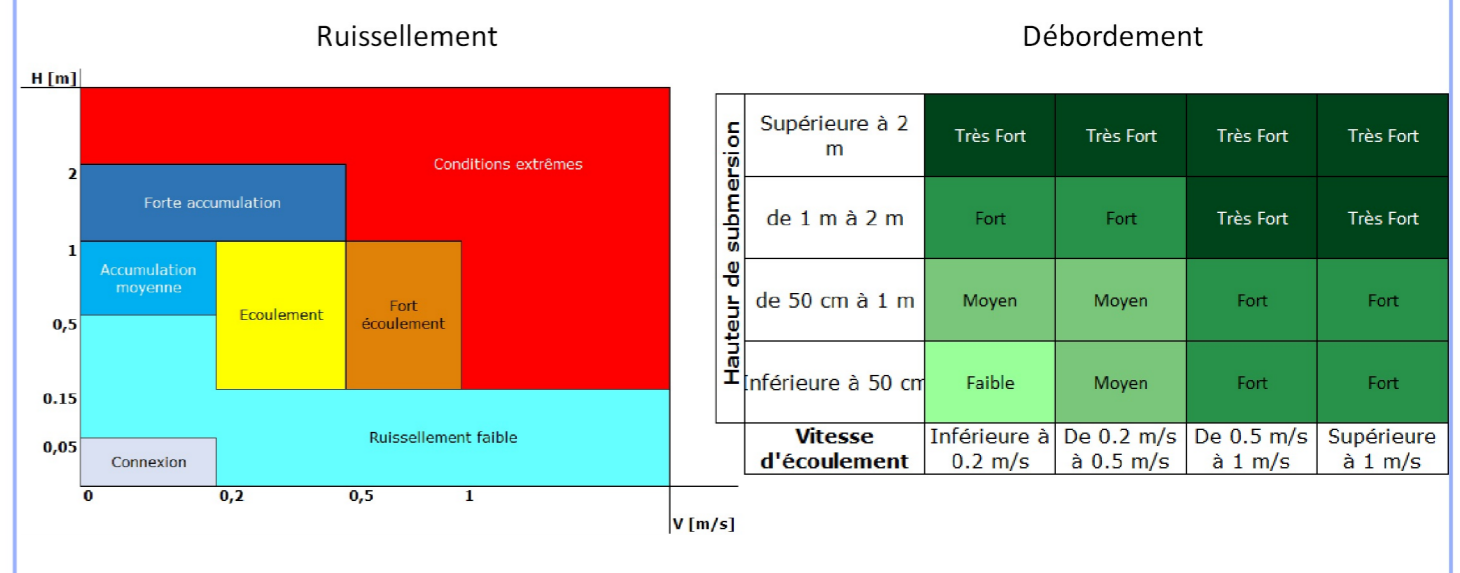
Ruissellement

H [m]

2
1
0,5
0.15
0,05

Conditions extrêmes

Forte accumulation

Accumulation moyenne

Ecoulement

Fort écoulement

Ruissellement faible

Connexion

0
0,2
0,5
1

V [m/s]

Débordement

Hauteur de submersion

| | | | | |
|---|---|---|---|---|
| Supérieure à 2 m | Très Fort | Très Fort | Très Fort | Très Fort |
| de 1 m à 2 m | Fort | Fort | Très Fort | Très Fort |
| de 50 cm à 1 m | Moyen | Moyen | Fort | Fort |
| Inférieure à 50 cm | Faible | Moyen | Fort | Fort |
| Vitesse d'écoulement | Inférieure à 0.2 m/s | De 0.2 m/s à 0.5 m/s | De 0.5 m/s à 1 m/s | Supérieure à 1 m/s |